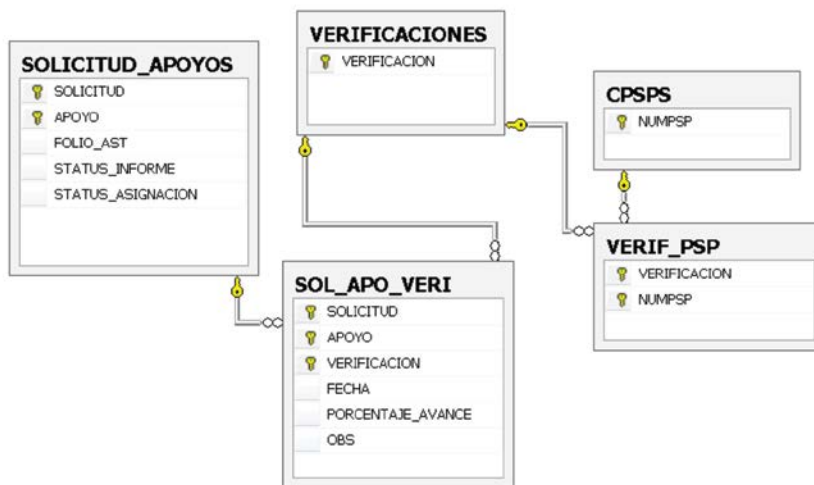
SOLICITUD_APOYOS
SOLICITUD
APOYO
FOLIO_AST
STATUS_INFORME
STATUS_ASIGNACION

VERIFICACIONES
VERIFICACION

CPSPS
NUMPSP

SOL_APO_VERI
SOLICITUD
APOYO
VERIFICACION
FECHA
PORCENTAJE_AVANCE
OBS

VERIF_PSP
VERIFICACION
NUMPSP